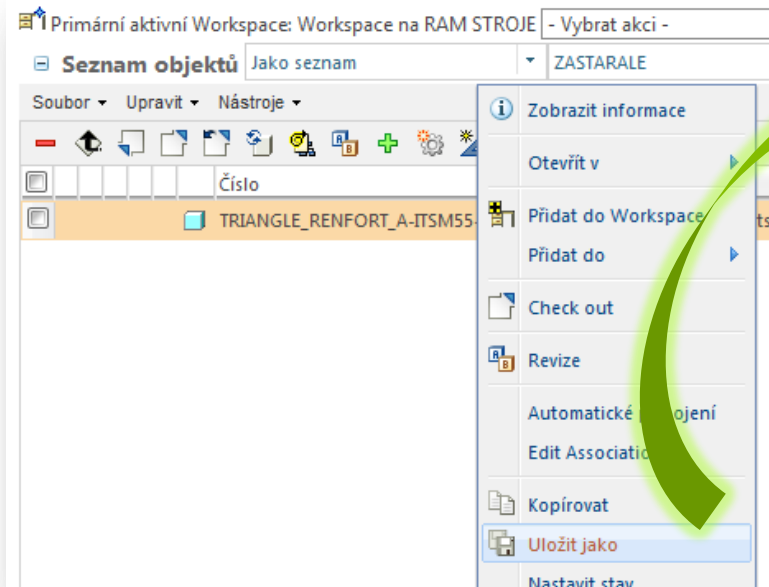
Primární aktivní Workspace: Workspace na RAM STROJE - Vybrat akci -

Seznam objektů Jako seznam ZASTARALE

Soubor Upravit Nástroje

Číslo

TRIANGLE_RENFORT_A-ITSM55 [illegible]

Zobrazit informace

Otevřít v

Přidat do Workspace

Přidat do

Check out

Revize

Automatické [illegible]ojení

Edit Associatio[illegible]

Kopírovat

Uložit jako

Nastavit stav